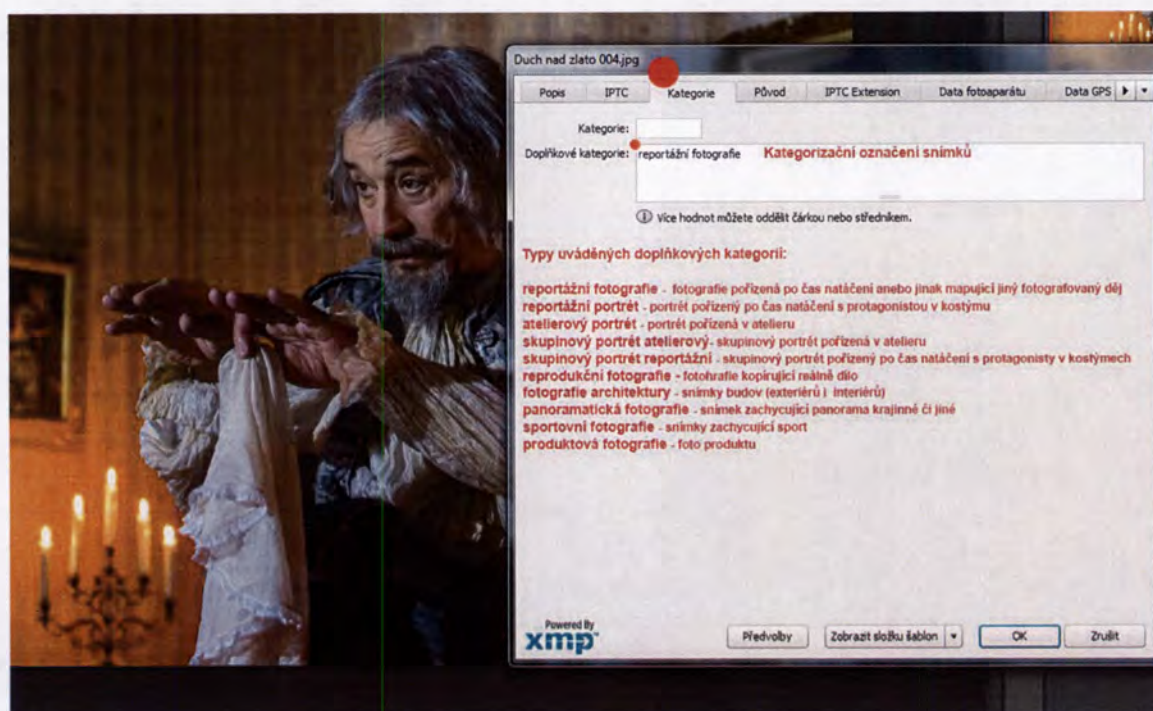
Duch nad zlato 004.jpg

Popis | IPTC | Kategorie | Původ | IPTC Extension | Data fotoaparátu | Data GPS

Kategorie:

Doplňkové kategorie: reportážní fotografie

Kategorizační označení snímků

Více hodnot můžete oddělit čárkou nebo středníkem.

Typy uváděných doplňkových kategorií:

reportážní fotografie - fotografie pořízená po čas natáčení anebo jinak mapující jiný fotografovaný děj
reportážní portrét - portrét pořízený po čas natáčení s protagonistou v kostýmu
atelierový portrét - portrét pořízená v atelieru
skupinový portrét atelierový - skupinový portrét pořízená v atelieru
skupinový portrét reportážní - skupinový portrét pořízený po čas natáčení s protagonisty v kostýmech
reprodukční fotografie - fotohrafie kopírující reálně dílo
fotografie architektury - snímky budov (exteriérů i interiérů)
panoramatická fotografie - snímek zachycující panorama krajinné či jiné
sportovní fotografie - snímky zachycující sport
produktová fotografie - foto produktu

Powered By
xmp

Předvolby | Zobrazit složku šablon | OK | Zrušit